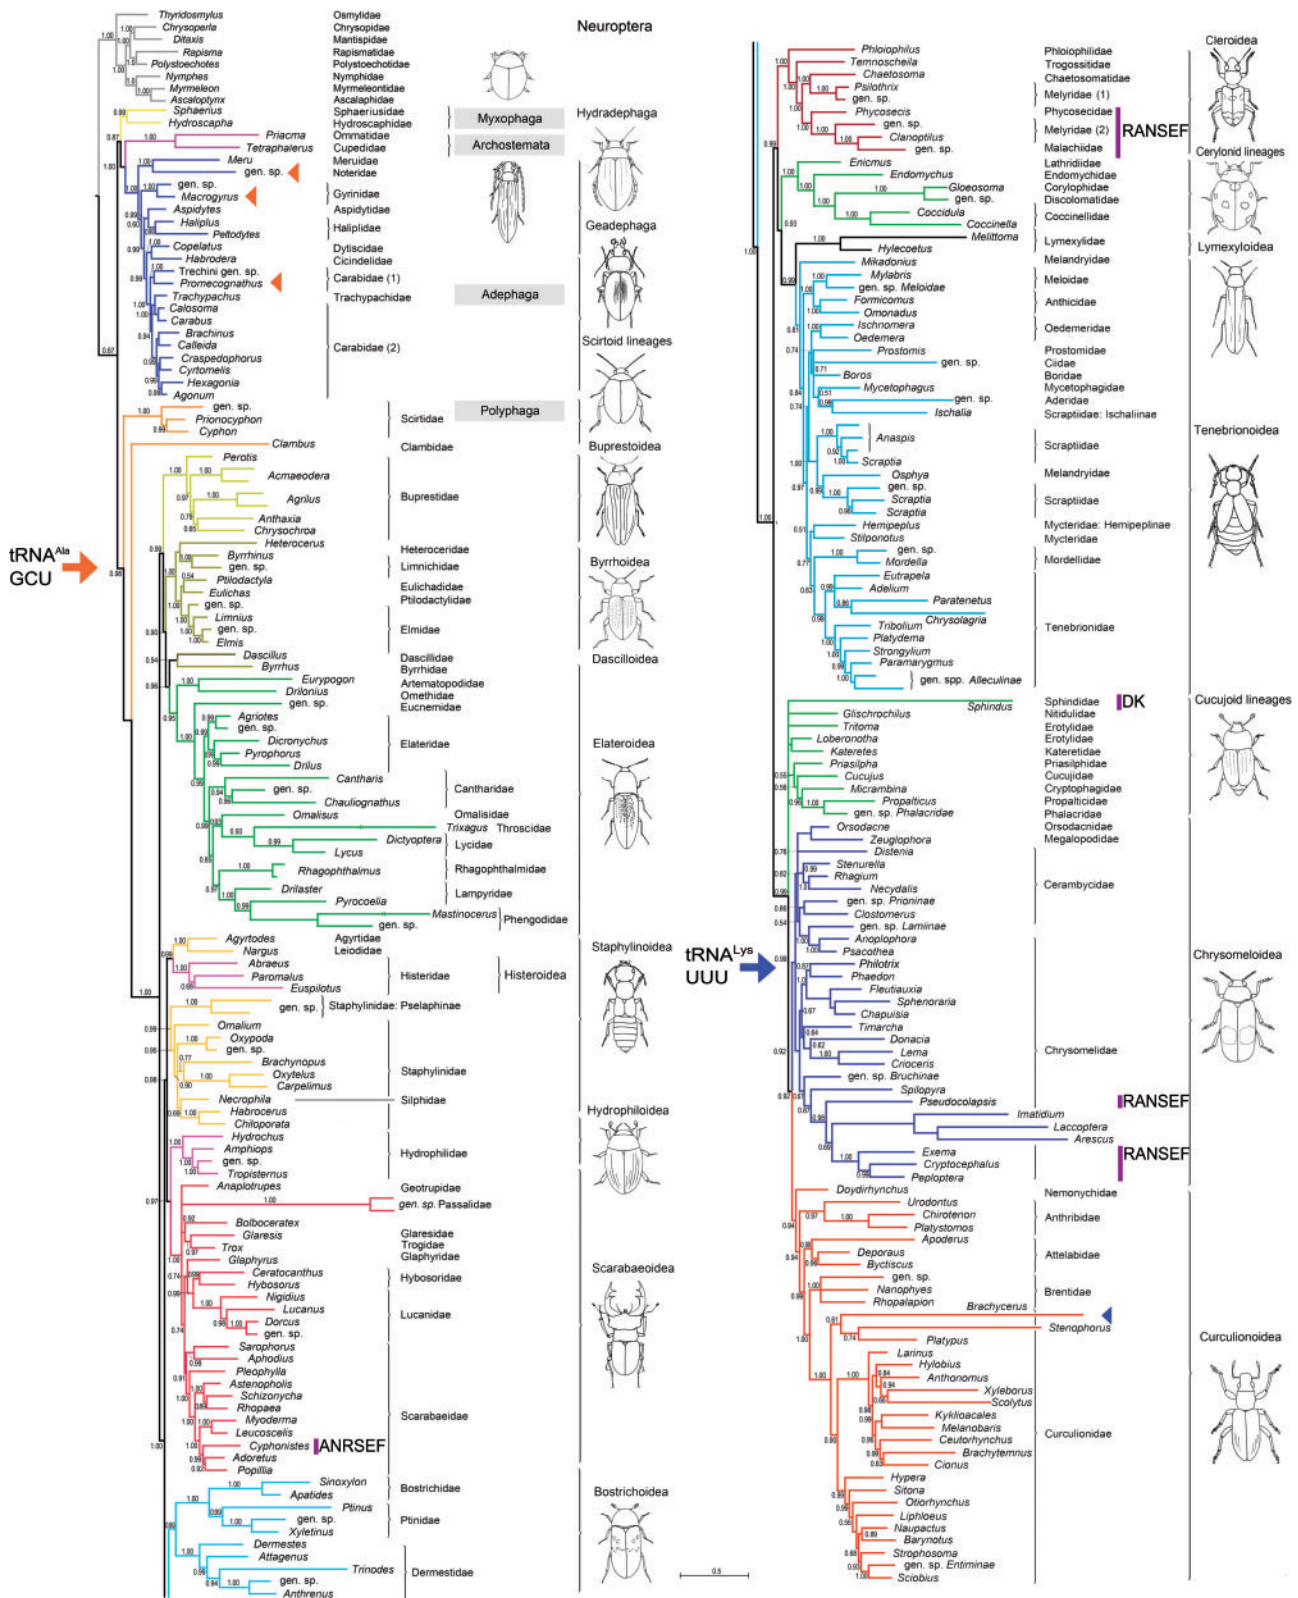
Thyridosmylus
Chrysoperla
Ditaxis
Rapisma
Polystoechotes
Nymphes
Myrmeleon
Ascalaptynx
Sphaerius
Hydroscapha
Priacma
Tetraphalerus
Meru
gen. sp.
gen. sp.
Macrogyrus
Aspidytes
Haliplus
Peltodytes
Copelatus
Habrodera
Trechini gen. sp.
Promecognathus
Trachypachus
Calosoma
Carabus
Brachinus
Calleida
Craspedophorus
Cyrtomelis
Hexagonia
Agonum

Osmylidae
Chrysopidae
Mantispidae
Rapismatidae
Polystoechotidae
Nymphidae
Myrmeleontidae
Ascalaphidae
Sphaeriusidae
Hydroscaphidae
Ommatidae
Cupedidae
Meruidae
Noteridae
Gyrinidae
Aspidytidae
Haliplidae
Dytiscidae
Cicindelidae
Carabidae (1)
Trachypachidae
Carabidae (2)

Neuroptera
Myxophaga
Archostemata
Hydradephaga
Geadephaga
Adephaga
Scirtoid lineages
Polyphaga

gen. sp.
Prionocyphon
Cyphon
Clambus
Scirtidae
Clambidae
Buprestoidea
Perotis
Acmaeodera
Agrilus
Anthaxia
Chrysochroa
Buprestidae
Heterocerus
Byrrhinus
gen. sp.
Ptilodactyla
Eulichas
gen. sp.
Limnius
gen. sp.
Elmis
Heteroceridae
Limnichidae
Eulichadidae
Ptilodactylidae
Elmidae
Byrrhoidea
Dascillus
Byrrhus
Dascillidae
Byrrhidae
Dascilloidea
Eurypogon
Drilonius
gen. sp.
Artematopodidae
Omethidae
Eucnemidae
Agriotes
gen. sp.
Dicronychus
Pyrophorus
Drilus
Elateridae
Elateroidea
Cantharis
gen. sp.
Chauliognathus
Cantharidae
Omalisus
Omalisidae
Trixagus
Throscidae
Dictyoptera
Lycus
Lycidae
Rhagophthalmus
Rhagophthalmidae
Drilaster
Lampyridae
Pyrocoelia
Mastinocerus
gen. sp.
Phengodidae

tRNA$^{Ala}$
GCU

Agyrtodes
Nargus
Agyrtidae
Leiodidae
Staphylinoidea
Abraeus
Paromalus
Euspilotus
Histeridae
Histeroidea
gen. sp.
Staphylinidae: Pselaphinae
Omalium
Oxypoda
gen. sp.
Brachynopus
Oxytelus
Carpelimus
Staphylinidae
Necrophila
Habrocerus
Chiloporata
Silphidae
Hydrochus
Amphiops
gen. sp.
Tropisternus
Hydrophilidae
Hydrophiloidea
Anaplotrupes
gen. sp. Passalidae
Geotrupidae
Bolboceratex
Glaresis
Trox
Glaphyrus
Glaresidae
Trogidae
Glaphyridae
Ceratocanthus
Hybosorus
Hybosoridae
Nigidius
Lucanus
Dorcus
gen. sp.
Lucanidae
Scarabaeoidea
Sarophorus
Aphodius
Pleophylla
Astenopholis
Schizonycha
Rhopaea
Myoderma
Leucoscelis
Cyphonistes
ANRSEF
Adoretus
Popillia
Scarabaeidae
Sinoxylon
Apatides
Bostrichidae
Bostrichoidea
Ptinus
gen. sp.
Xyletinus
Ptinidae
Dermestes
Attagenus
Trinodes
gen. sp.
Anthrenus
Dermestidae

Phloiophilus
Temnoscheila
Chaetosoma
Psilothrix
gen. sp.
Phycosecis
gen. sp.
Clanoptilus
gen. sp.
Phloiophilidae
Trogossitidae
Chaetosomatidae
Melyridae (1)
Phycosecidae
Melyridae (2)
Malachiidae
RANSEF
Cleroidea
Enicmus
Endomychus
Gloeosoma
gen. sp.
Coccidula
Coccinella
Lathridiidae
Endomychidae
Corylophidae
Discolomatidae
Coccinellidae
Cerylonid lineages
Melittoma
Hylecoetus
Lymexylidae
Lymexyloidea
Mikadonius
Melandryidae
Mylabris
gen. sp. Meloidae
Formicomus
Omonadus
Meloidae
Anthicidae
Ischnomera
Oedemera
Oedemeridae
Prostomis
gen. sp.
Prostomidae
Ciidae
Boros
Boridae
Mycetophagus
Mycetophagidae
gen. sp.
Aderidae
Ischalia
Scraptiidae: Ischaliinae
Anaspis
Scraptia
Scraptiidae
Osphya
Melandryidae
gen. sp.
Scraptia
Scraptia
Scraptiidae
Tenebrionoidea
Hemipeplus
Stilpnonotus
Mycteridae: Hemipeplinae
Mycteridae
gen. sp.
Mordella
Mordellidae
Eutrapela
Adelium
Paratenetus
Tribolium
Chrysolagria
Platydema
Strongylium
Paramarygmus
gen. spp. Alleculinae
Tenebrionidae
Sphindus
Sphindidae
DK
Cucujoid lineages
Glischrochilus
Tritoma
Loberonotha
Kateretes
Priasilpha
Cucujus
Micrambina
Propalticus
gen. sp. Phalacridae
Nitidulidae
Erotylidae
Erotylidae
Kateretidae
Priasilphidae
Cucujidae
Cryptophagidae
Propalticidae
Phalacridae
Orsodacne
Zeugloptera
Distenia
Orsodacnidae
Megalopodidae
Stenurella
Rhagium
Necydalis
gen. sp. Prioninae
Clostomerus
gen. sp. Lamiinae
Anoplophora
Psacothea
Cerambycidae
tRNA$^{Lys}$
UUU
Philotrix
Phaedon
Fleutiauxia
Sphenoraria
Chapuisia
Timarcha
Donacia
Lema
Crioceris
gen. sp. Bruchinae
Spilopyra
Pseudocolapsis
Imatidium
Laccoptera
Arescus
Exema
Cryptocephalus
Peploptera
Chrysomelidae
Chrysomeloidea
RANSEF
RANSEF
Doydirhynchus
Nemonychidae
Urodontus
Chirotenon
Platystomos
Apoderus
Anthribidae
Deporaus
Byctiscus
Attelabidae
gen. sp.
Nanophyes
Rhopalapion
Brentidae
Brachycerus
Stenophorus
Platypus
Larinus
Hylobius
Anthonomus
Xyleborus
Scolytus
Kyklioacales
Melanobaris
Ceutorhynchus
Brachytemnus
Cionus
Curculionidae
Curculionoidea
Hypera
Sitona
Otiorhynchus
Liphloeus
Naupactus
Barynotus
Strophosoma
gen. sp. Entiminae
Sciobius
0.5